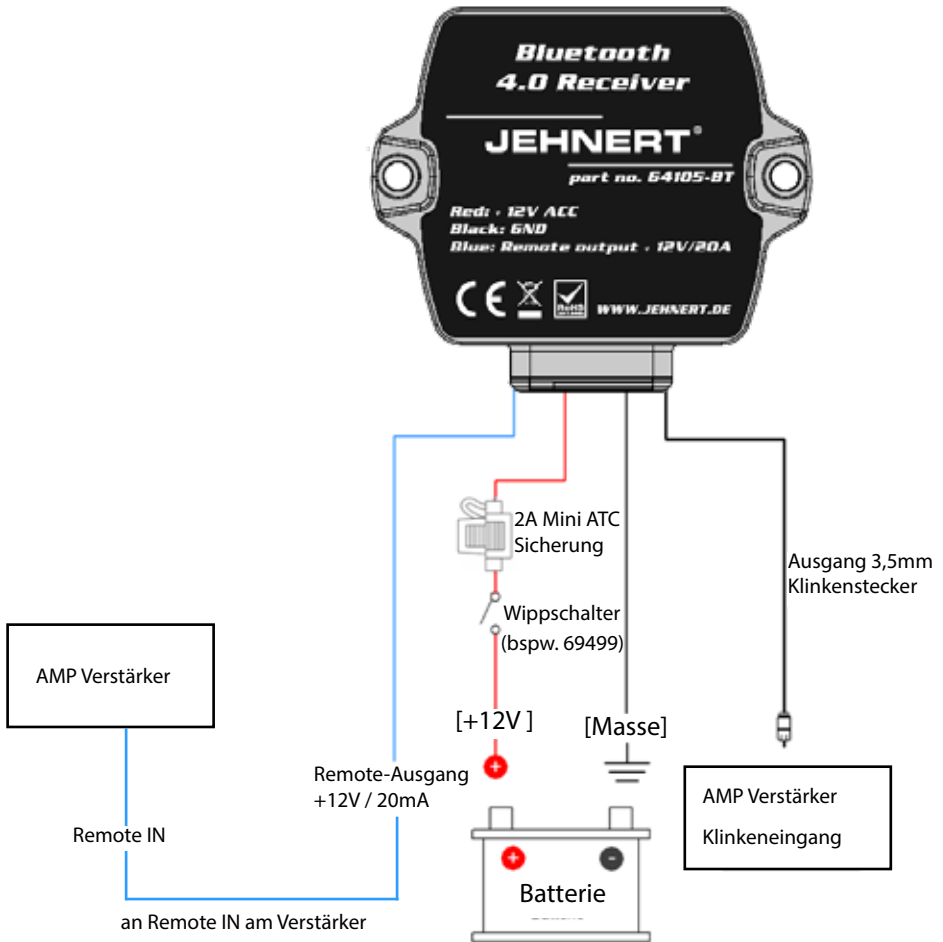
Bluetooth
4.0 Receiver
JEHNERT®
part no. 64105-BT
Red: + 12V ACC
Black: GND
Blue: Remote output + 12V/20A
CE
RoHS
WWW.JEHNERT.DE

2A Mini ATC
Sicherung

Wippschalter
(bspw. 69499)

Ausgang 3,5mm
Klinkenstecker

AMP Verstärker

[+12V ]

[Masse]

Remote-Ausgang
+12V / 20mA

AMP Verstärker
Klinkeneingang

Remote IN

Batterie

an Remote IN am Verstärker